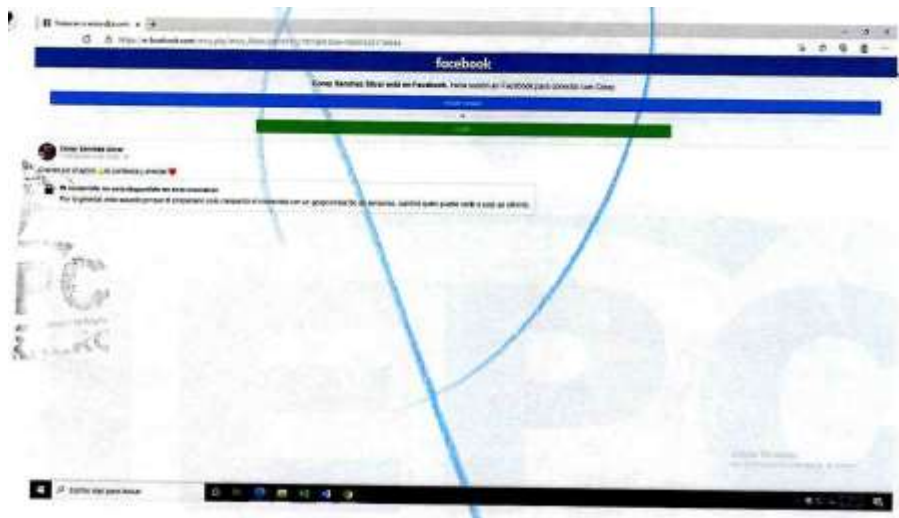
facebook

Coney Sanchez Silver está en Facebook. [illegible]

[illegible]

Coney Sanchez Silver

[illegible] por el apoyo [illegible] confianza y amistad

El contenido no está disponible en este momento
Por lo general, este asunto porque el propietario solo compartió el contenido con un grupo reducido de personas, cambió quién puede verlo o este se eliminó.

Escribe aquí para buscar